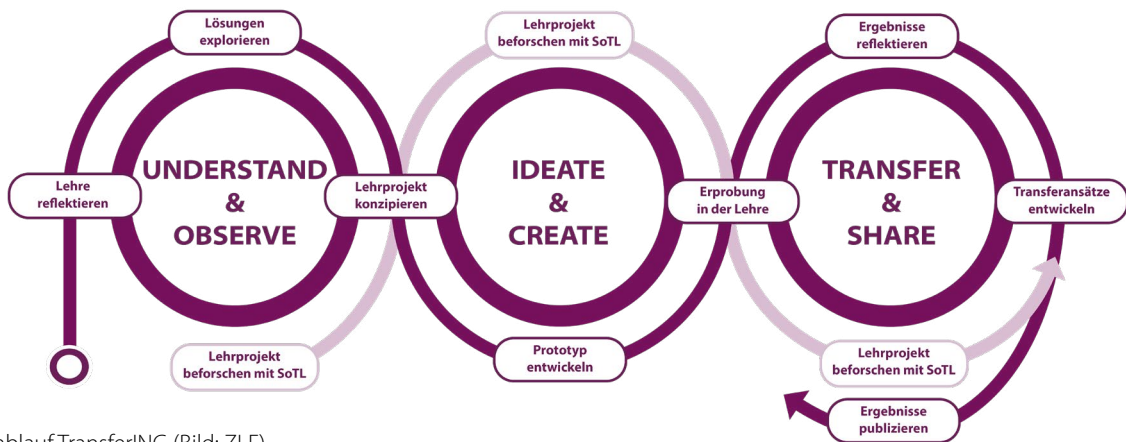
Lösungen explorieren

Lehrprojekt beforschen mit SoTL

Ergebnisse reflektieren

Lehre reflektieren

UNDERSTAND & OBSERVE

Lehrprojekt konzipieren

IDEATE & CREATE

Erprobung in der Lehre

TRANSFER & SHARE

Transferansätze entwickeln

Lehrprojekt beforschen mit SoTL

Prototyp entwickeln

Lehrprojekt beforschen mit SoTL

Ergebnisse publizieren

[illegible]blauf TransferINC (Bild: ZLE)